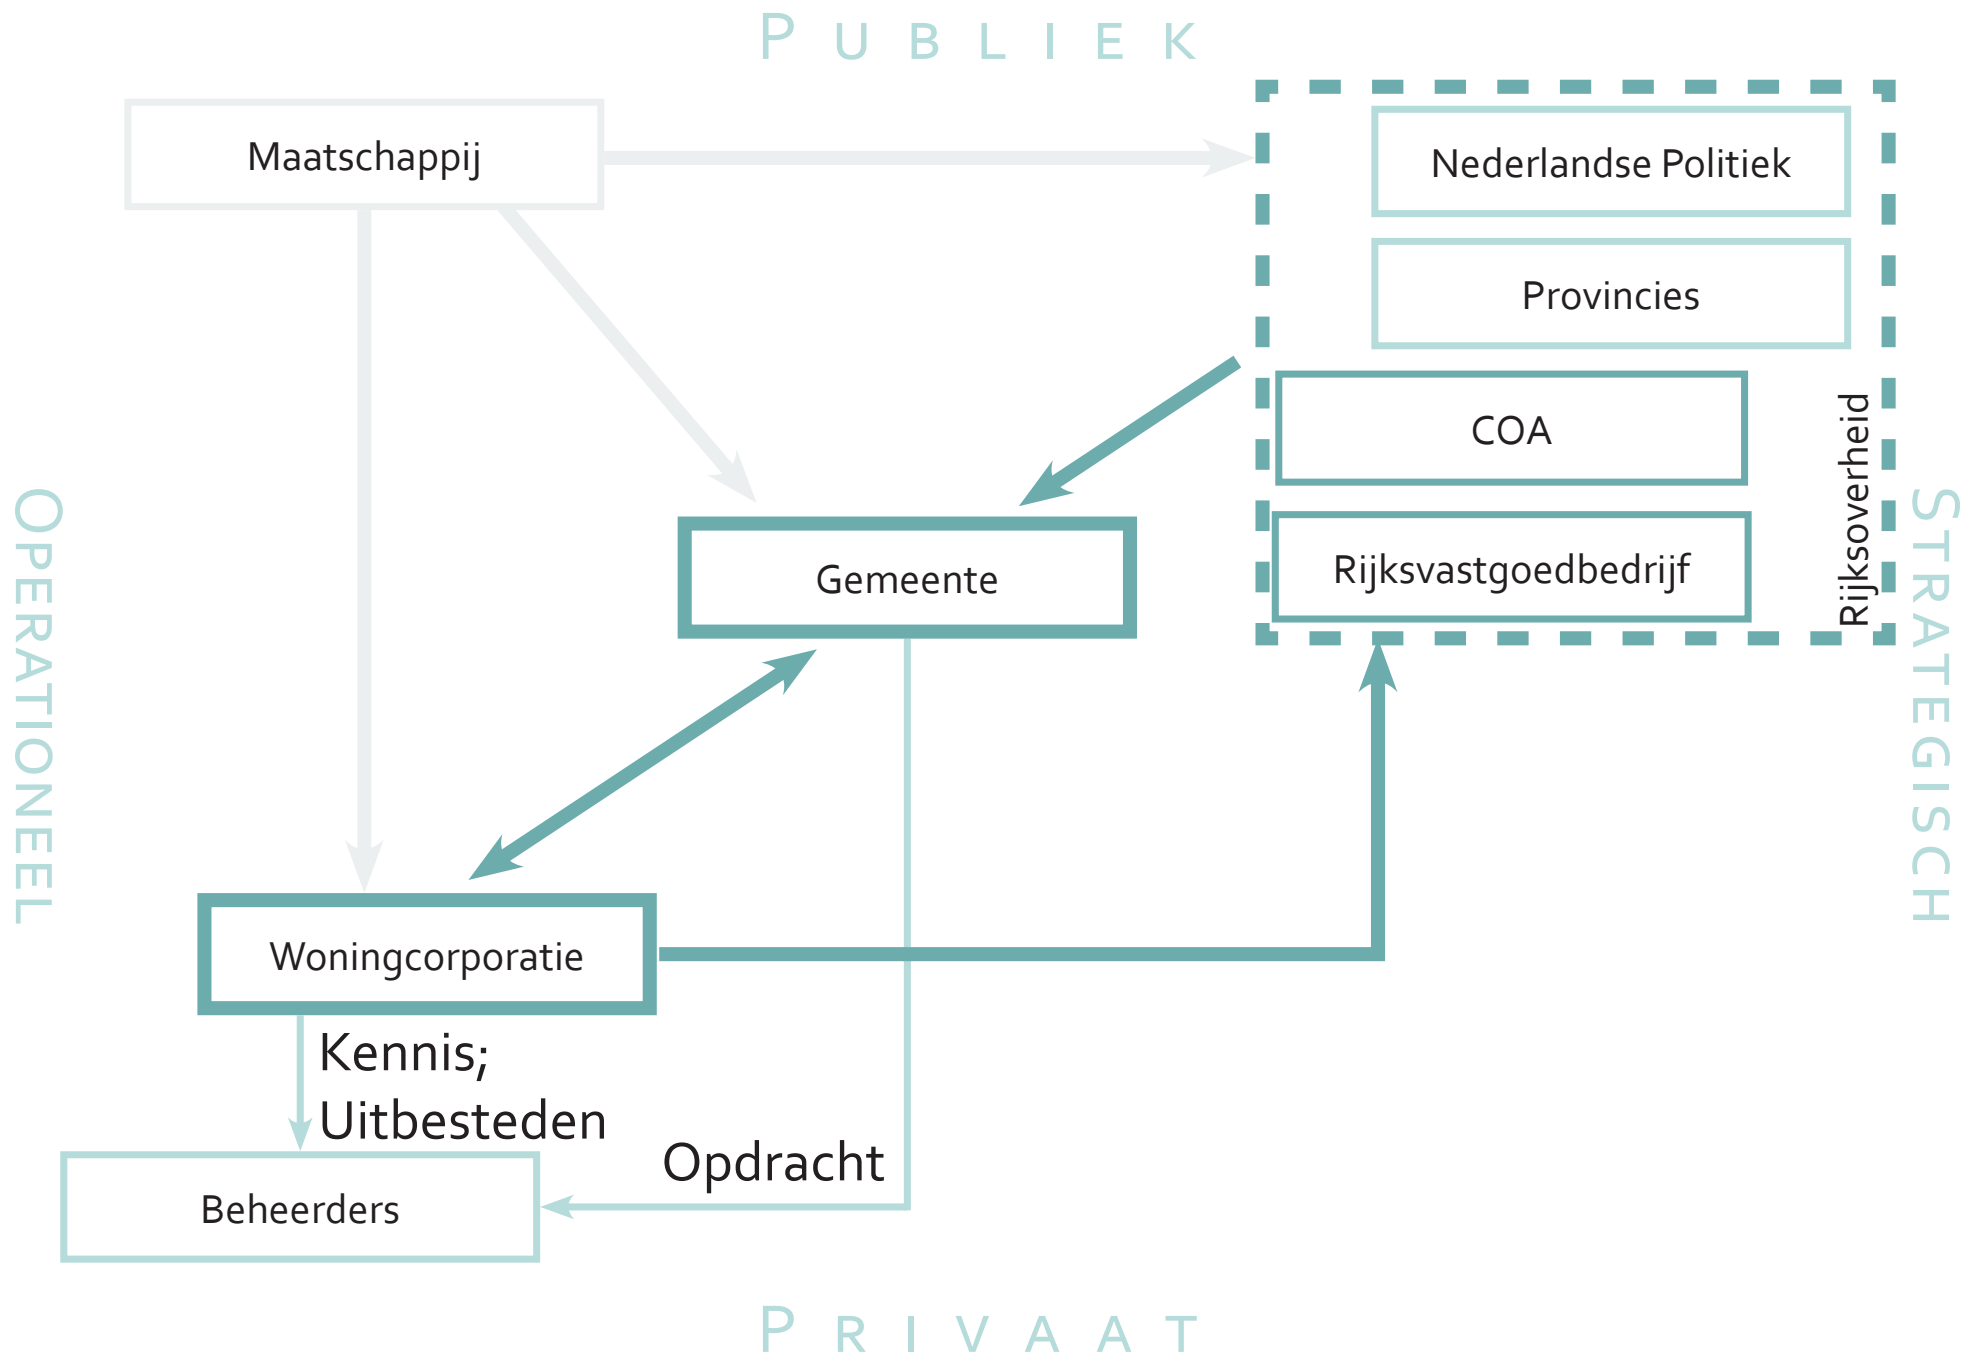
Publiek

Maatschappij

Nederlandse Politiek

Provincies

COA

Rijksvastgoedbedrijf

Rijksoverheid

Operationeel

Strategisch

Gemeente

Woningcorporatie

Kennis;
Uitbesteden

Opdracht

Beheerders

Privaat